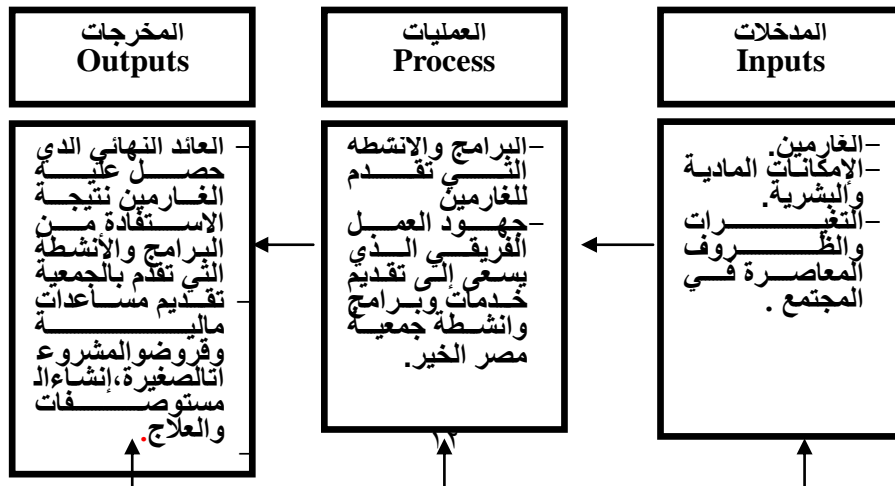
المدخلات
Inputs

–الغارمين.
–الإمكانات المادية والبشرية.
–التغيرات والظروف المعاصرة في المجتمع .

العمليات
Process

–البرامج والانشطه التي تقدم للغارمين
–جهود العمل الفريقي الذي يسعى إلى تقديم خدمات وبرامج وانشطة جمعية مصر الخير.

المخرجات
Outputs

–العائد النهائي الذي حصل عليه الغارمين نتيجة الاستفادة من البرامج والأنشطة التي تقدم بالجمعية
–تقديم مساعدات مالية وقروضوالمشروعاتالصغيرة،إنشاءالمستوصفات والعلاج.
–